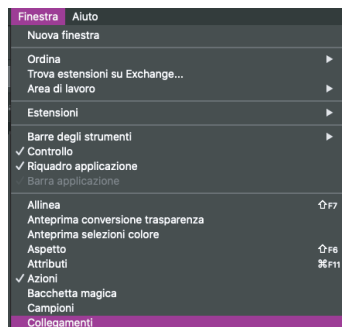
Finestra Aiuto
Nuova finestra

Ordina ▶
Trova estensioni su Exchange...
Area di lavoro ▶

Estensioni ▶

Barre degli strumenti ▶
✓ Controllo
✓ Riquadro applicazione
Barra applicazione

Allinea ⇧F7
Anteprima conversione trasparenza
Anteprima selezioni colore
Aspetto ⇧F6
Attributi ⌘F11
✓ Azioni
Bacchetta magica
Campioni
Collegamenti